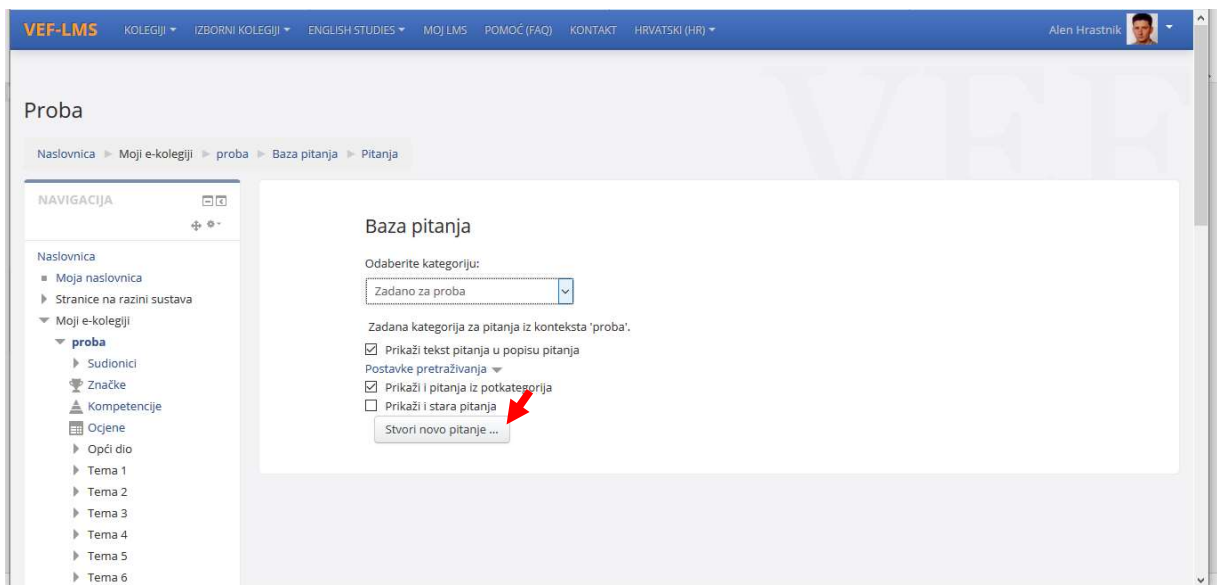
VEF-LMS KOLEGIJI ▾ IZBORNI KOLEGIJI ▾ ENGLISH STUDIES ▾ MOJ LMS POMOĆ (FAQ) KONTAKT HRVATSKI (HR) ▾ Alen Hrastnik

VEF

Proba

Naslovnica ► Moji e-kolegiji ► proba ► Baza pitanja ► Pitanja

NAVIGACIJA

Naslovnica
Moja naslovnica
Stranice na razini sustava
Moji e-kolegiji
proba
Sudionici
Značke
Kompetencije
Ocjene
Opći dio
Tema 1
Tema 2
Tema 3
Tema 4
Tema 5
Tema 6

Baza pitanja

Odaberite kategoriju:

Zadano za proba

Zadana kategorija za pitanja iz konteksta 'proba'.

☑ Prikaži tekst pitanja u popisu pitanja

Postavke pretraživanja

☑ Prikaži i pitanja iz potkategorija

☐ Prikaži i stara pitanja

Stvori novo pitanje ...